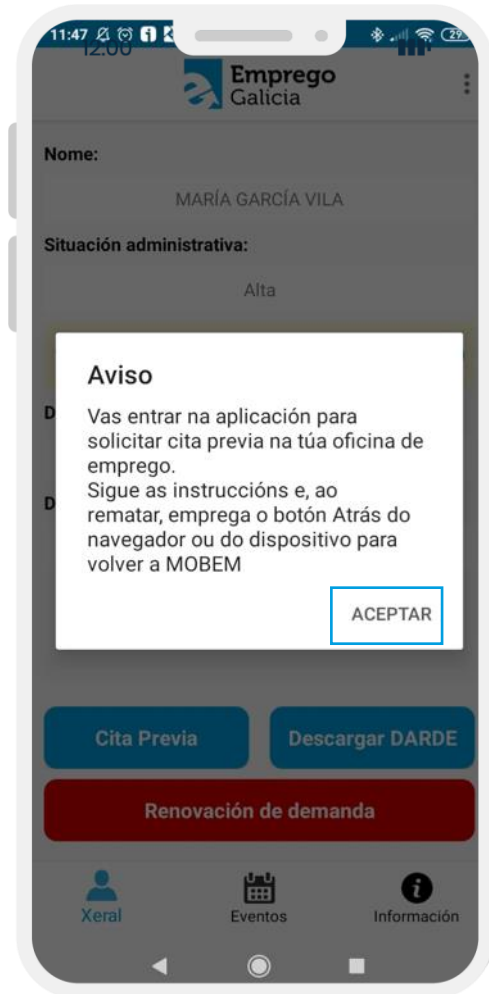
11:47 12:00 29

Emprego Galicia

Nome:

MARÍA GARCÍA VILA

Situación administrativa:

Alta

D

D

Aviso

Vas entrar na aplicación para solicitar cita previa na túa oficina de emprego.
Sigue as instruccións e, ao rematar, emprega o botón Atrás do navegador ou do dispositivo para volver a MOBEM

ACEPTAR

Cita Previa

Descargar DARDE

Renovación de demanda

Xeral

Eventos

Información